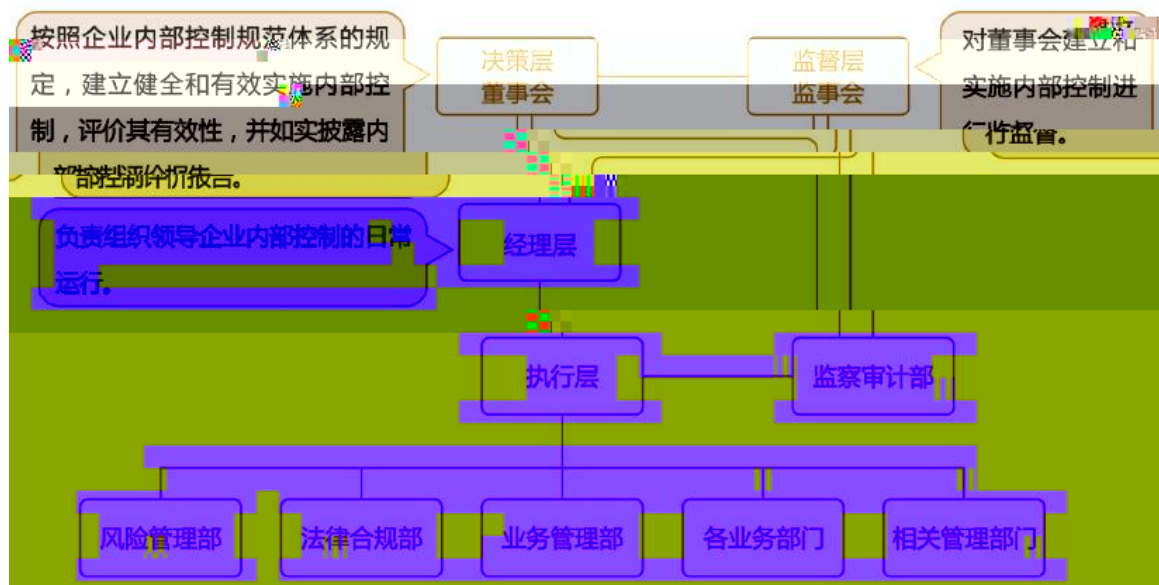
按照企业内部控制规范体系的规定，建立健全和有效实施内部控制，评价其有效性，并如实披露内部控制评价报告。

决策层
董事会

监督层
监事会

对董事会建立和实施内部控制进行监督。

负责组织领导企业内部控制的日常运行。

经理层

执行层

监察审计部

风险管理部

法律合规部

业务管理部

各业务部门

相关管理部门